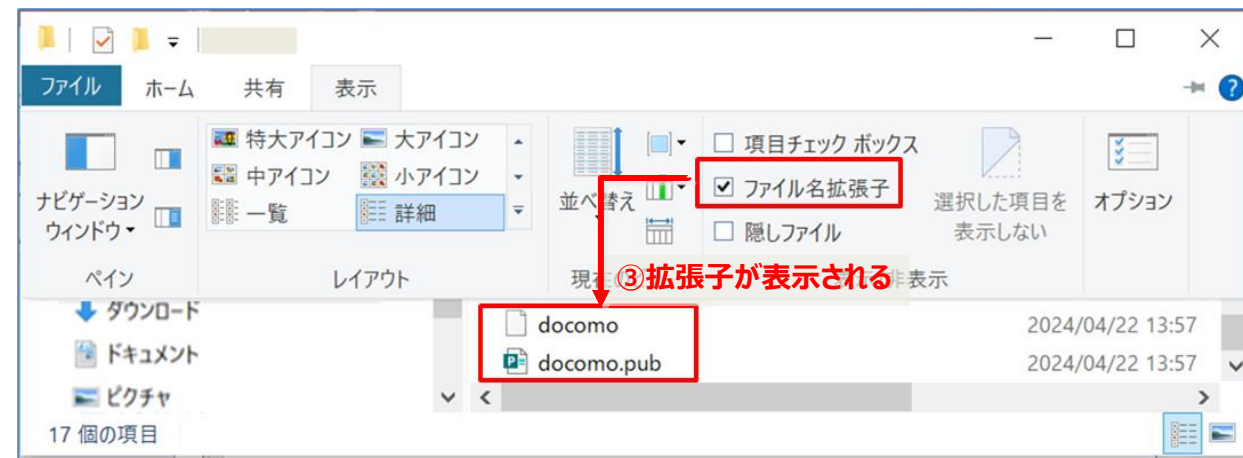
ファイル ホーム 共有 表示

ナビゲーション ウィンドウ

特大アイコン 大アイコン
中アイコン 小アイコン
一覧 詳細

並べ替え

項目チェック ボックス
ファイル名拡張子
隠しファイル

選択した項目を表示しない

オプション

ペイン
レイアウト
現在の
表示

③拡張子が表示される

ダウンロード
ドキュメント
ピクチャ

docomo 2024/04/22 13:57
docomo.pub 2024/04/22 13:57

17 個の項目